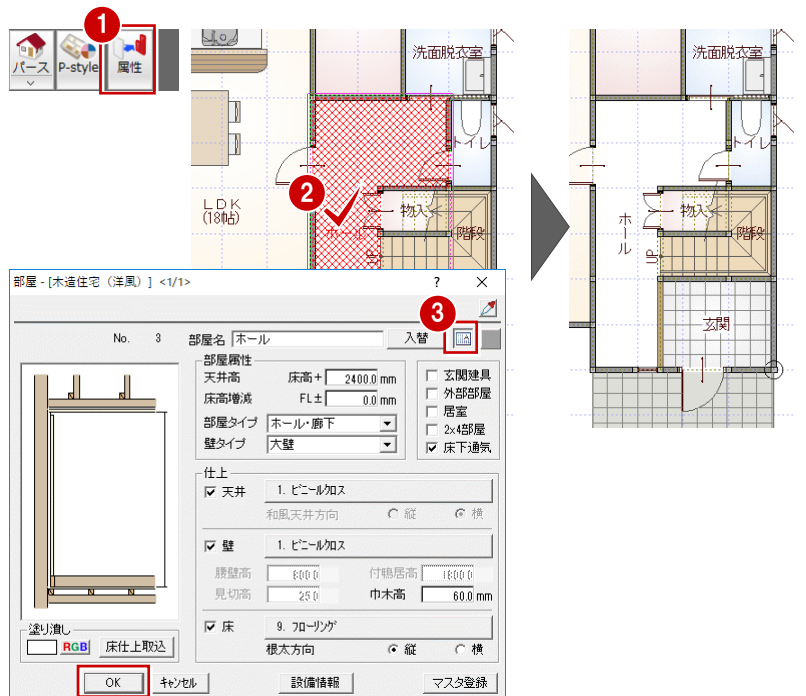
1
パース
P-style
属性

洗面脱衣室
トイレ
LDK
(18帖)
2
物入
ホール
階段
UP

洗面脱衣室
トイレ
ホール
物入
階段
UP
玄関

部屋 - [木造住宅（洋風）] <1/1>
?
X
3
No. 3
部屋名 ホール
入替
部屋属性
天井高 床高＋ 2400.0 mm
床高増減 FL± 0.0 mm
部屋タイプ ホール・廊下
壁タイプ 大壁
玄関建具
外部部屋
居室
2x4部屋
☑ 床下通気
仕上
☑ 天井 1. ビニールクロス
和風天井方向 縦 横
☑ 壁 1. ビニールクロス
腰壁高 800.0
付鴨居高 1800.0
見切高 25.0
巾木高 60.0 mm
☑ 床 9. フローリング
根太方向 縦 横
塗り潰し
RGB
床仕上取込
OK
キャンセル
設備情報
マスタ登録